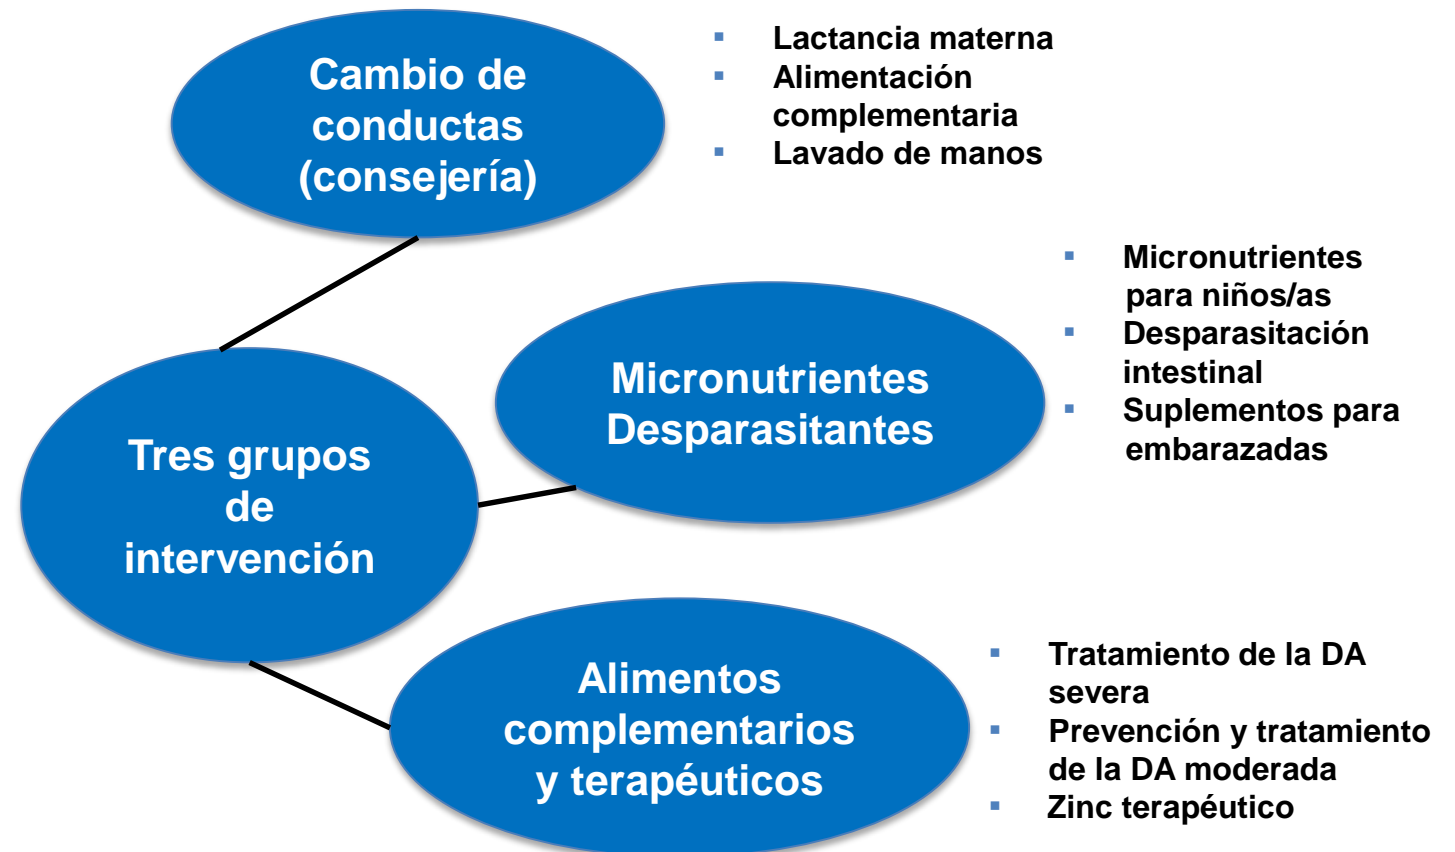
Cambio de conductas (consejería)

- Lactancia materna
- Alimentación complementaria
- Lavado de manos

Tres grupos de intervención

Micronutrientes Desparasitantes

- Micronutrientes para niños/as
- Desparasitación intestinal
- Suplementos para embarazadas

Alimentos complementarios y terapéuticos

- Tratamiento de la DA severa
- Prevención y tratamiento de la DA moderada
- Zinc terapéutico